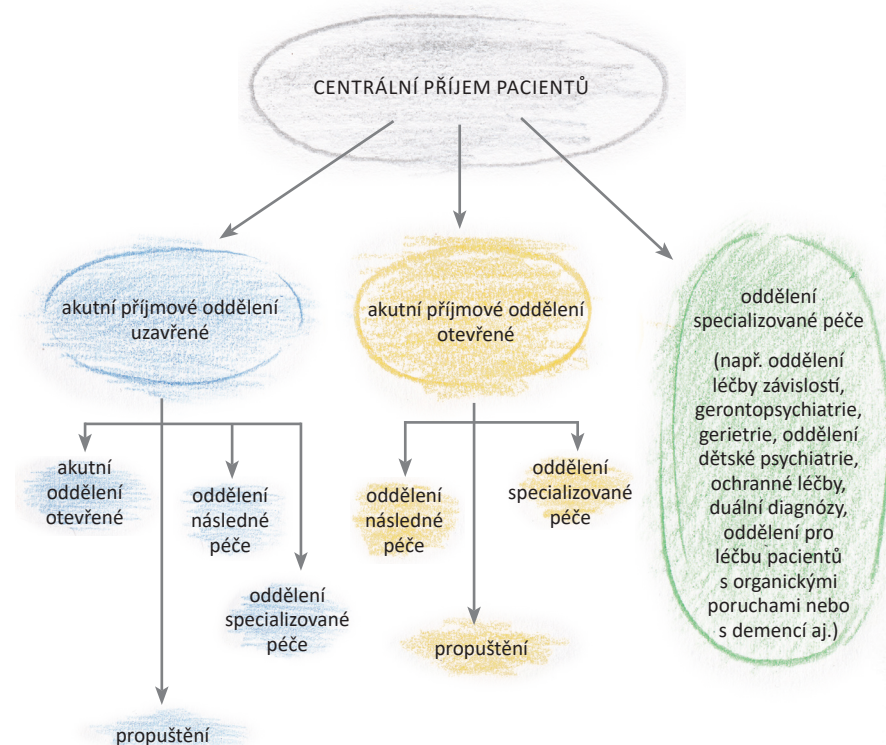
CENTRÁLNÍ PŘÍJEM PACIENTŮ

akutní příjmové oddělení uzavřené

akutní příjmové oddělení otevřené

oddělení specializované péče

(např. oddělení léčby závislostí, gerontopsychiatrie, gerietrie, oddělení dětské psychiatrie, ochranné léčby, duální diagnózy, oddělení pro léčbu pacientů s organickými poruchami nebo s demencí aj.)

akutní oddělení otevřené

oddělení následné péče

oddělení specializované péče

propuštění

oddělení následné péče

oddělení specializované péče

propuštění